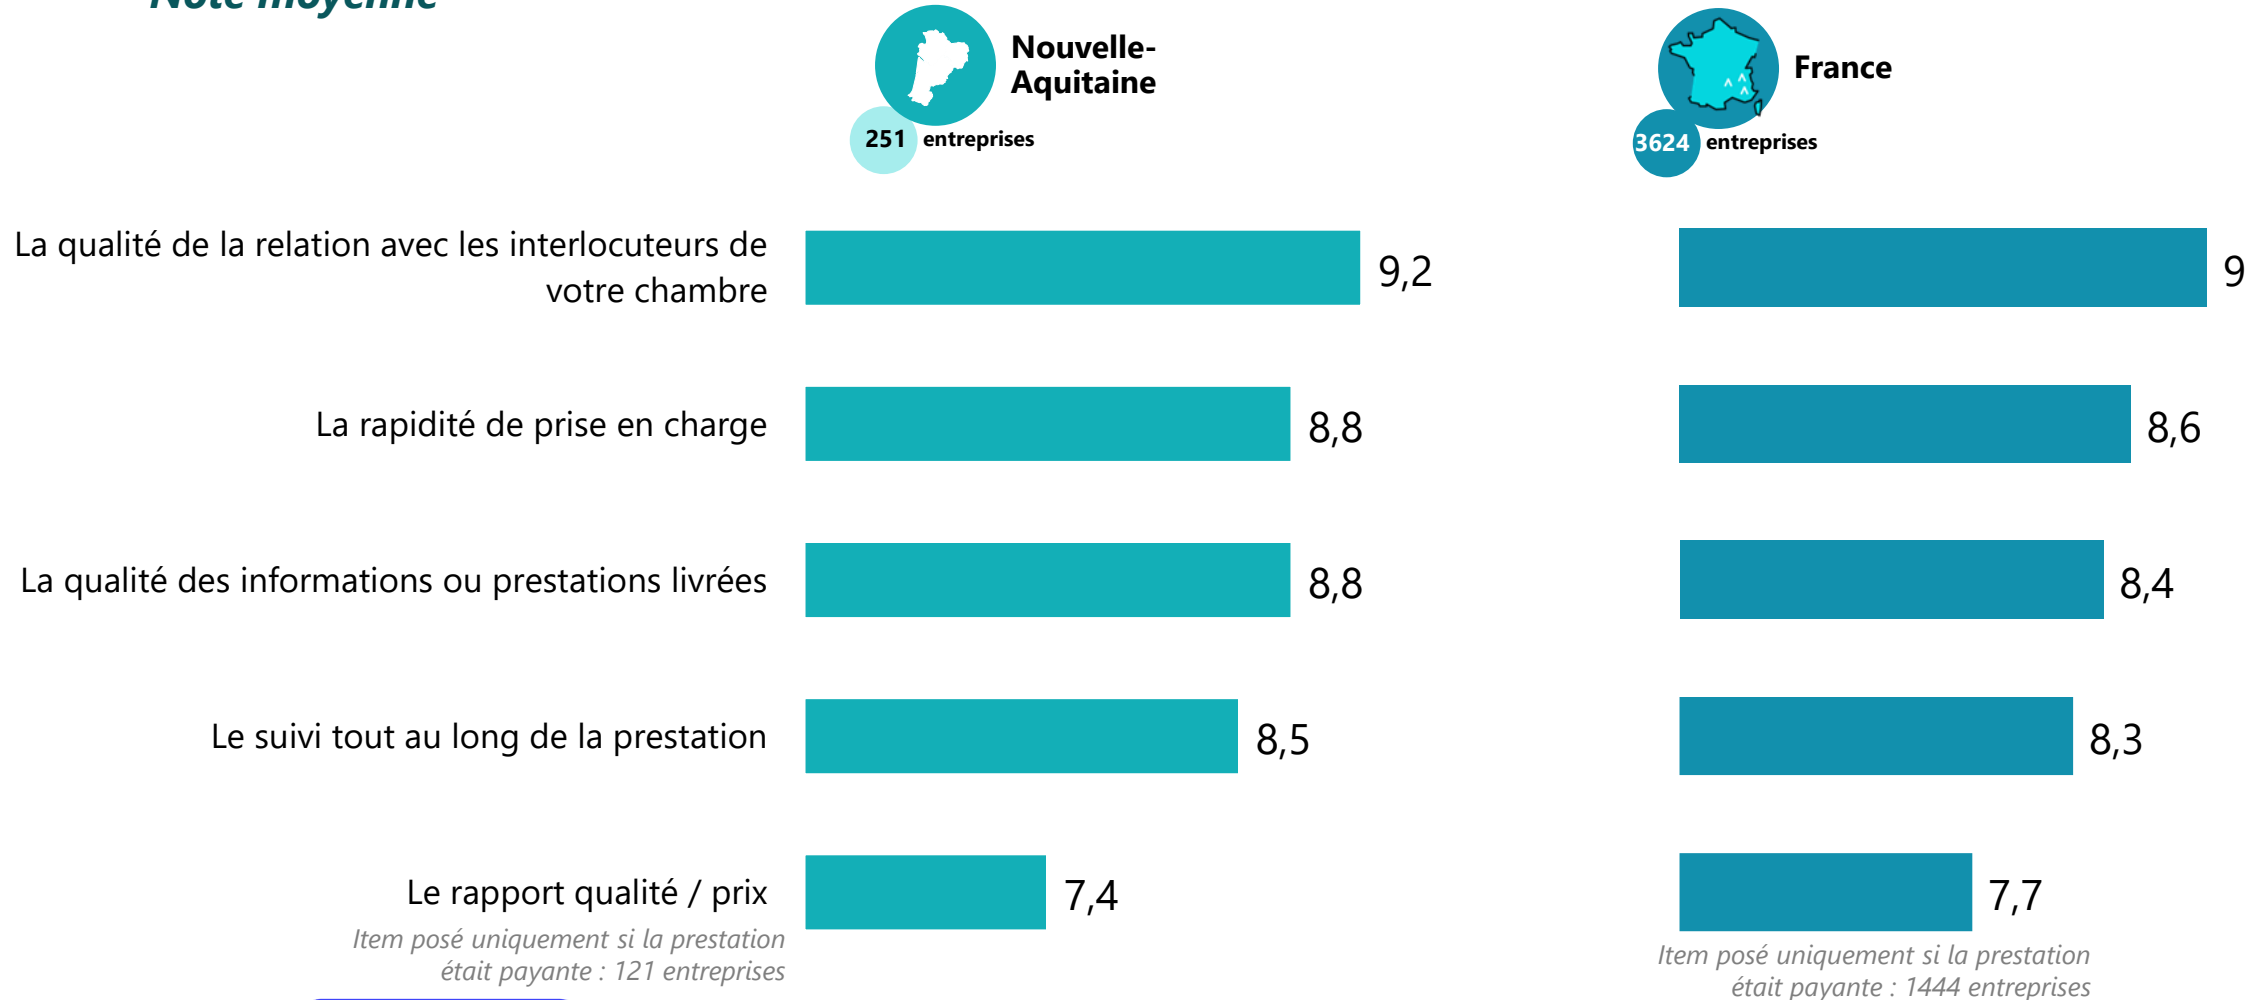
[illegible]

Nouvelle-Aquitaine
251 entreprises

France
3624 entreprises

La qualité de la relation avec les interlocuteurs de votre chambre
9,2
9

La rapidité de prise en charge
8,8
8,6

La qualité des informations ou prestations livrées
8,8
8,4

Le suivi tout au long de la prestation
8,5
8,3

Le rapport qualité / prix
Item posé uniquement si la prestation était payante : 121 entreprises
7,4
7,7
Item posé uniquement si la prestation était payante : 1444 entreprises